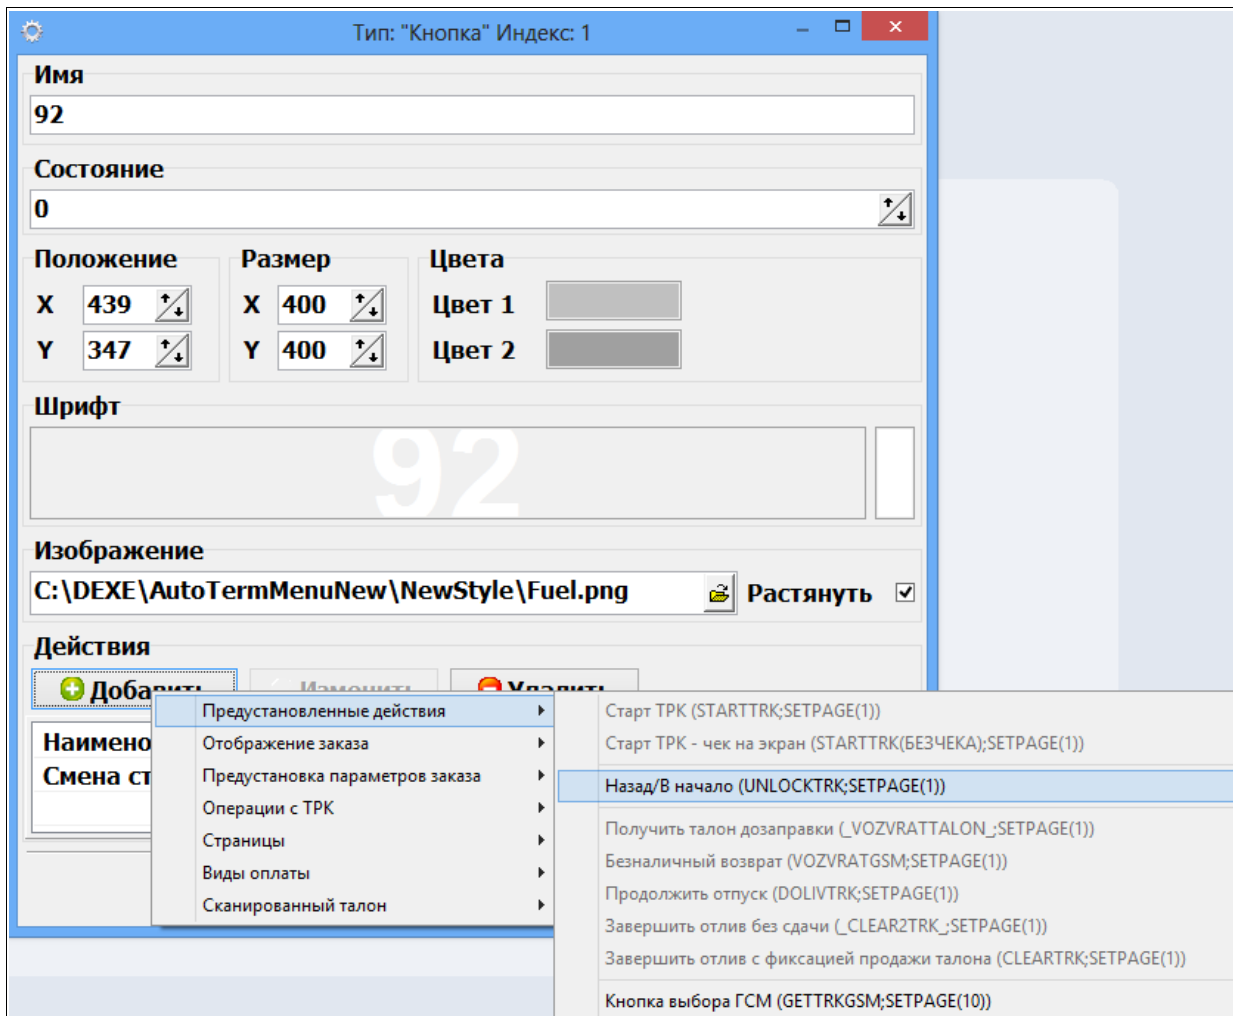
Тип: "Кнопка" Индекс: 1

Имя
92

Состояние
0

Положение
X 439
Y 347

Размер
X 400
Y 400

Цвета
Цвет 1
Цвет 2

Шрифт
92

Изображение
C:\DEXE\AutoTermMenuNew\NewStyle\Fuel.png
Растянуть

Действия
Добавить
Изменить
Удалить

Наимено
Смена ст

Предустановленные действия
Отображение заказа
Предустановка параметров заказа
Операции с ТРК
Страницы
Виды оплаты
Сканированный талон

Старт ТРК (STARTTRK;SETPAGE(1))
Старт ТРК - чек на экран (STARTTRK(БЕЗЧЕКА);SETPAGE(1))
Назад/В начало (UNLOCKTRK;SETPAGE(1))
Получить талон дозаправки (_VOZVRATTALON_;SETPAGE(1))
Безналичный возврат (VOZVRATGSM;SETPAGE(1))
Продолжить отпуск (DOLIVTRK;SETPAGE(1))
Завершить отлив без сдачи (_CLEAR2TRK_;SETPAGE(1))
Завершить отлив с фиксацией продажи талона (CLEARTRK;SETPAGE(1))
Кнопка выбора ГСМ (GETTRKGSM;SETPAGE(10))